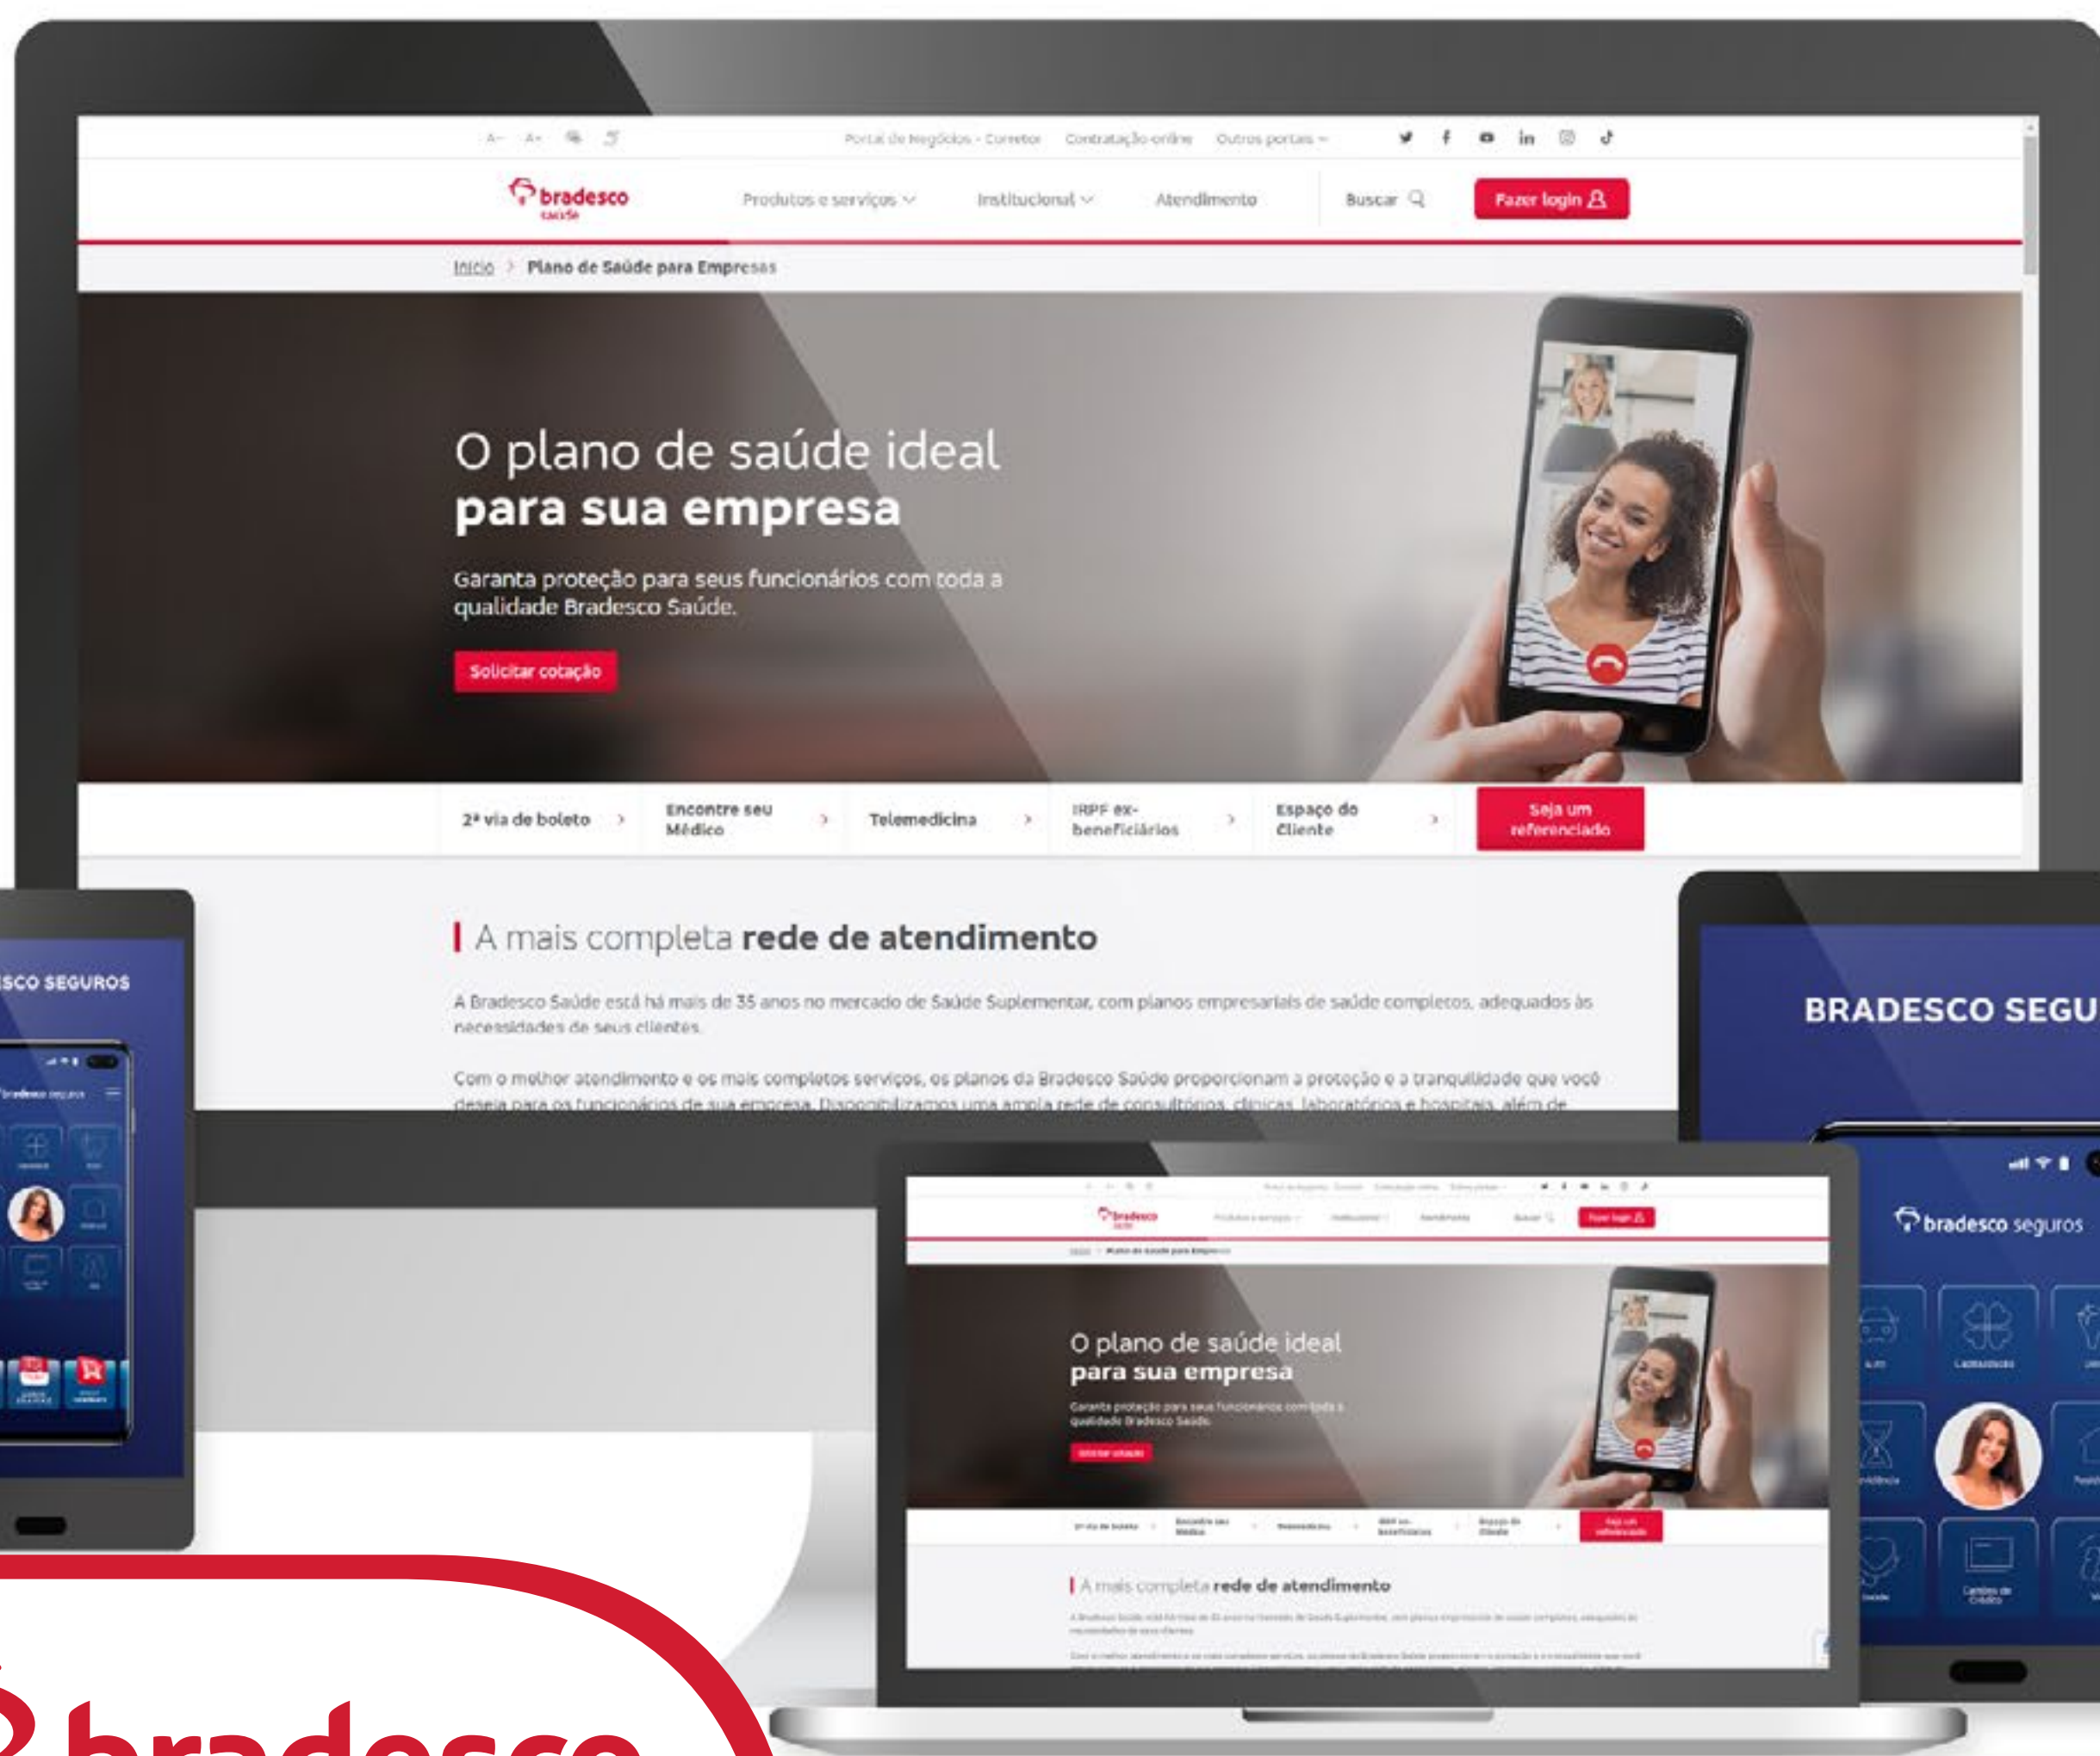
A- A+ Portal de Negócios - Corretor Contratação online Outros portais

bradesco saúde

Produtos e serviços Institucional Atendimento Buscar Fazer login

Início > Plano de Saúde para Empresas

O plano de saúde ideal
para sua empresa

Garanta proteção para seus funcionários com toda a qualidade Bradesco Saúde.

Solicitar cotação

2ª via de boleto
Encontre seu Médico
Telemedicina
IRPF ex-beneficiários
Espaço do Cliente
Seja um referenciado

A mais completa rede de atendimento

A Bradesco Saúde está há mais de 35 anos no mercado de Saúde Suplementar, com planos empresariais de saúde completos, adequados às necessidades de seus clientes.

Com o melhor atendimento e os mais completos serviços, os planos da Bradesco Saúde proporcionam a proteção e a tranquilidade que você deseja para os funcionários de sua empresa. Disponibilizamos uma ampla rede de consultórios, clínicas, laboratórios e hospitais, além de

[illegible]SCO SEGUROS

BRADESCO SEGU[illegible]

bradesco seguros

O plano de saúde ideal
para sua empresa

A mais completa rede de atendimento

bradesco